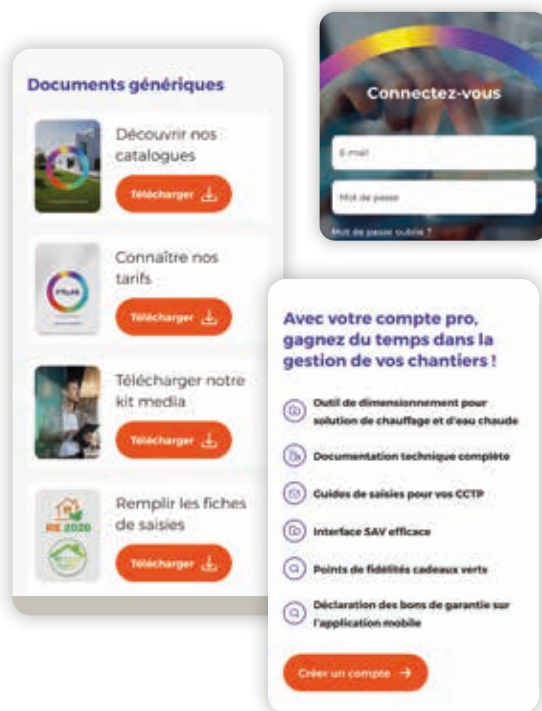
Documents génériques

Découvrir nos catalogues

Télécharger

Connaître nos tarifs

Télécharger

Télécharger notre kit media

Télécharger

RE 2020

Remplir les fiches de saisies

Télécharger

Connectez-vous

E-mail

Mot de passe

Mot de passe oublié ?

Avec votre compte pro, gagnez du temps dans la gestion de vos chantiers !

Outil de dimensionnement pour solution de chauffage et d'eau chaude

Documentation technique complète

Guides de saisies pour vos CCTP

Interface SAV efficace

Points de fidélités cadeaux verts

Déclaration des bons de garantie sur l'application mobile

Créer un compte